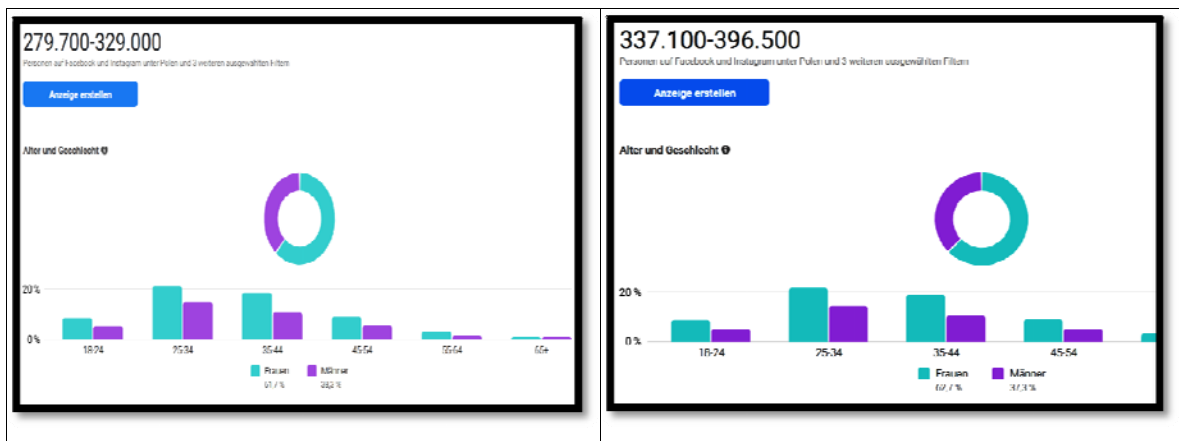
279.700-329.000
Personen auf Facebook und Instagram unter Polen und 3 weiteren ausgewählten Filtern

Anzeige erstellen

Alter und Geschlecht

20%
0%
18-24
25-34
35-44
45-54
55-64
65+

Frauen
61,7 %
Männer
38,3 %

337.100-396.500
Personen auf Facebook und Instagram unter Polen und 3 weiteren ausgewählten Filtern

Anzeige erstellen

Alter und Geschlecht

20 %
0 %
18-24
25-34
35-44
45-54

Frauen
62,7 %
Männer
37,3 %